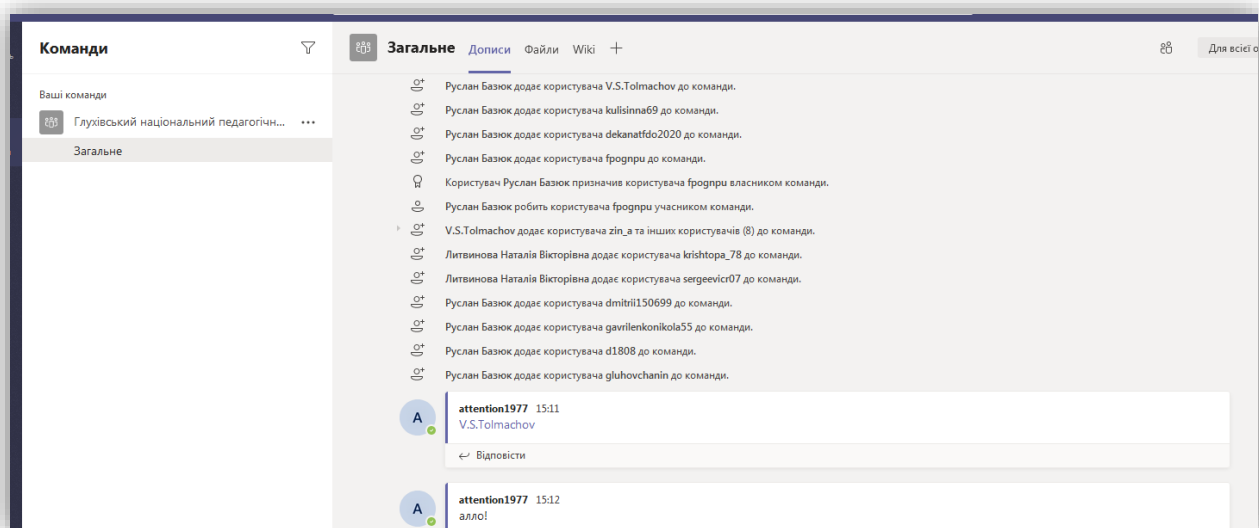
Команди

Ваші команди

Глухівський національний педагогічн... ...

Загальне

Загальне Дописи Файли Wiki +

Для всієї о

Руслан Базюк додає користувача V.S.Tolmachov до команди.

Руслан Базюк додає користувача kulisinna69 до команди.

Руслан Базюк додає користувача dekanatfdo2020 до команди.

Руслан Базюк додає користувача fpognpu до команди.

Користувач Руслан Базюк призначив користувача fpognpu власником команди.

Руслан Базюк робить користувача fpognpu учасником команди.

V.S.Tolmachov додає користувача zin_a та інших користувачів (8) до команди.

Литвинова Наталія Вікторівна додає користувача krishtopa_78 до команди.

Литвинова Наталія Вікторівна додає користувача sergeevicr07 до команди.

Руслан Базюк додає користувача dmitrii150699 до команди.

Руслан Базюк додає користувача gavrilenkonikola55 до команди.

Руслан Базюк додає користувача d1808 до команди.

Руслан Базюк додає користувача gluhovchanin до команди.

A

attention1977 15:11
V.S.Tolmachov

Відповісти

A

attention1977 15:12
алло!